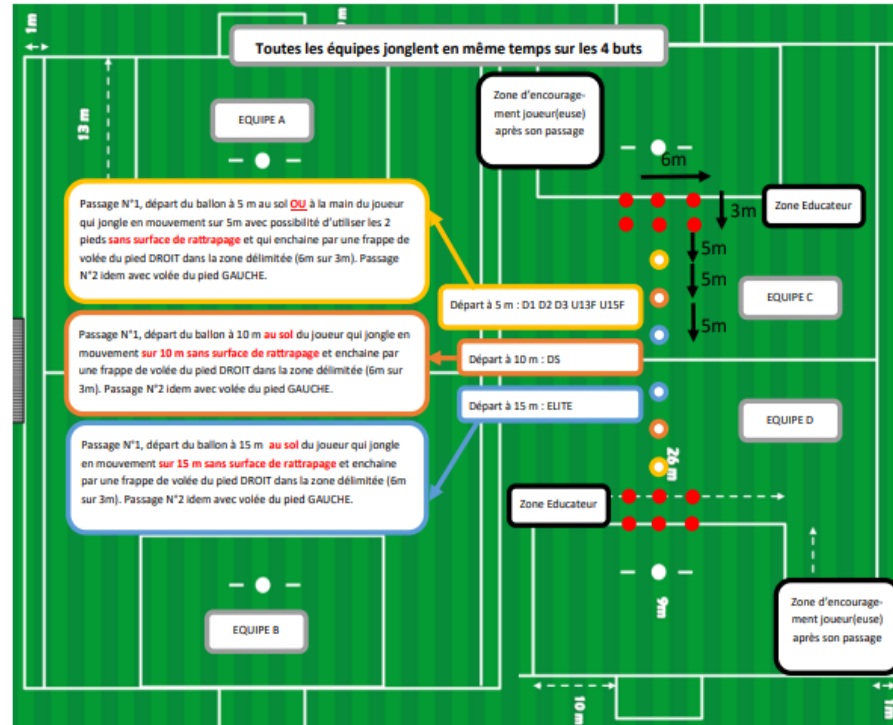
1m

m

Toutes les équipes jonglent en même temps sur les 4 buts

13 m

EQUIPE A

Zone d'encouragement joueur(euse) après son passage

6m

Zone Educateur

3m

Passage N°1, départ du ballon à 5 m au sol OU à la main du joueur qui jongle en mouvement sur 5m avec possibilité d'utiliser les 2 pieds sans surface de rattrapage et qui enchaine par une frappe de volée du pied DROIT dans la zone délimitée (6m sur 3m). Passage N°2 idem avec volée du pied GAUCHE.

5m

5m

EQUIPE C

Départ à 5 m : D1 D2 D3 U13F U15F

5m

Passage N°1, départ du ballon à 10 m au sol du joueur qui jongle en mouvement sur 10 m sans surface de rattrapage et enchaine par une frappe de volée du pied DROIT dans la zone délimitée (6m sur 3m). Passage N°2 idem avec volée du pied GAUCHE.

Départ à 10 m : DS

Départ à 15 m : ELITE

EQUIPE D

Passage N°1, départ du ballon à 15 m au sol du joueur qui jongle en mouvement sur 15 m sans surface de rattrapage et enchaine par une frappe de volée du pied DROIT dans la zone délimitée (6m sur 3m). Passage N°2 idem avec volée du pied GAUCHE.

26 m

Zone Educateur

9m

EQUIPE B

Zone d'encouragement joueur(euse) après son passage

10 m